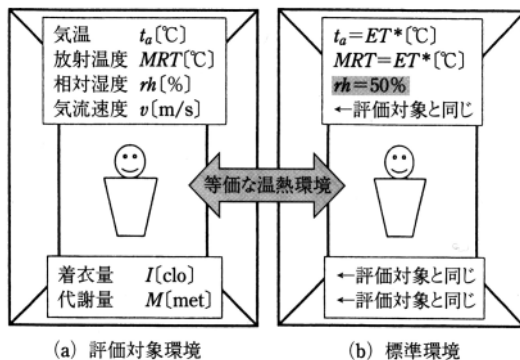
気温 $t_a$〔℃〕
放射温度 $MRT$〔℃〕
相対湿度 $rh$〔%〕
気流速度 $v$〔m/s〕

着衣量 $I$〔clo〕
代謝量 $M$〔met〕

(a) 評価対象環境

等価な温熱環境

$t_a = ET^*$〔℃〕
$MRT = ET^*$〔℃〕
$rh = 50\%$
←評価対象と同じ

←評価対象と同じ
←評価対象と同じ

(b) 標準環境